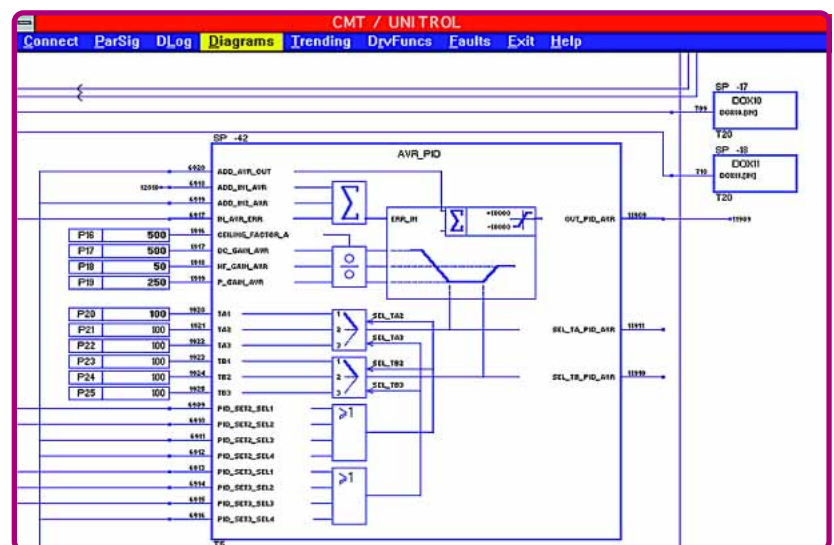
CMT / UNITROL

Connect ParSig DLog Diagrams Trending DrvFuncs Faults Exit Help

SP -17
DOX10
DOX10.[01]
T09
T20

SP -18
DOX11
DOX11.[01]
T10
T20

SP -42
AVR_PID

6920 ADD_AVR_OUT
12010 6910 ADD_IN1_AVR
6911 ADD_IN2_AVR
6917 IN_AVR_ERR
1916 CEILING_FACTOR_A
1917 DC_GAIN_AVR
1918 HF_GAIN_AVR
1919 P_GAIN_AVR

| P16 | 500 |
|---|---|
| P17 | 500 |
| P18 | 50 |
| P19 | 250 |

ERR_IN
+18000
-18000
OUT_PID_AVR 11909
11909

| P20 | 100 |
|---|---|
| P21 | 100 |
| P22 | 100 |
| P23 | 100 |
| P24 | 100 |
| P25 | 100 |

1920 TA1
1921 TA2
1922 TA3
1923 TB1
1924 TB2
1925 TB3

SEL_TA2
SEL_TA3
SEL_TB2
SEL_TB3

SEL_TA_PID_AVR 11911
SEL_TB_PID_AVR 11910

6909 PID_SET2_SEL1
6910 PID_SET2_SEL2
6911 PID_SET2_SEL3
6912 PID_SET2_SEL4
6913 PID_SET3_SEL1
6914 PID_SET3_SEL2
6915 PID_SET3_SEL3
6916 PID_SET3_SEL4

≥1
≥1